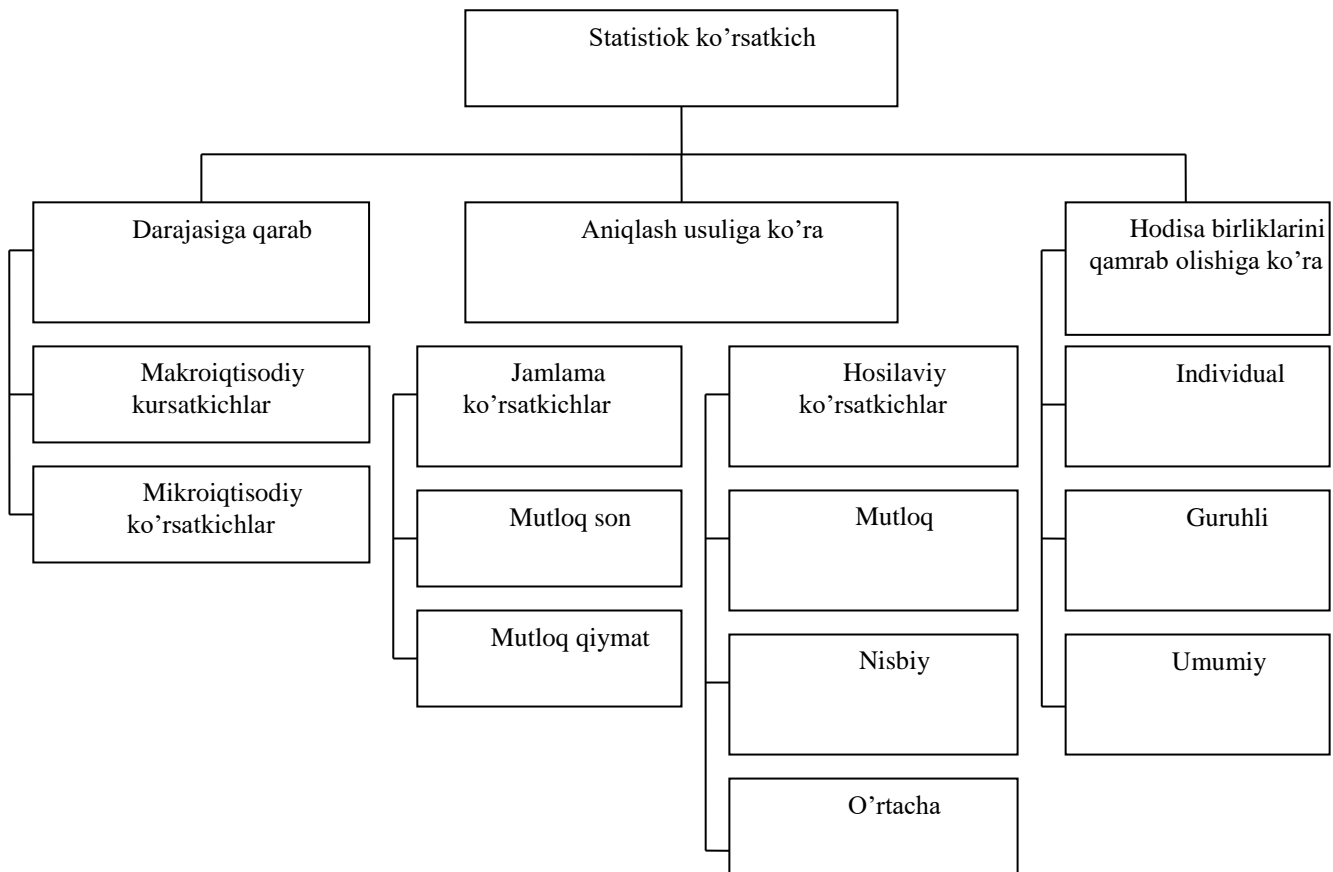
Statistiok ko’rsatkich

Darajasiga qarab

Makroiqtisodiy kursatkichlar

Mikroiqtisodiy ko’rsatkichlar

Aniqlash usuliga ko’ra

Jamlama ko’rsatkichlar

Mutloq son

Mutloq qiymat

Hosilaviy ko’rsatkichlar

Mutloq

Nisbiy

O’rtacha

Hodisa birliklarini qamrab olishiga ko’ra

Individual

Guruhli

Umumiy